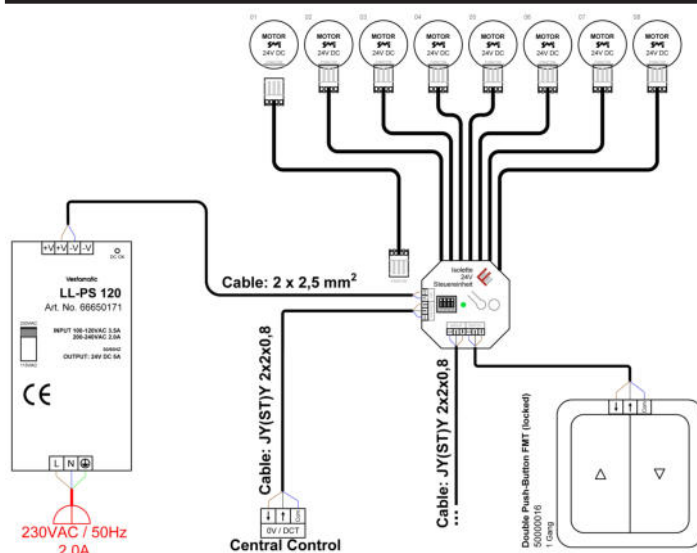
01 02 03 04 05 06 07 08

MOTOR 24V DC
MOTOR 24V DC
MOTOR 24V DC
MOTOR 24V DC
MOTOR 24V DC
MOTOR 24V DC
MOTOR 24V DC
MOTOR 24V DC

+V +V -V -V
DC OK

Vestamatic
LL-PS 120
Art. No. 66650171

INPUT 100-120VAC 3.5A
200-240VAC 2.0A

OUTPUT: 24V DC 5A

CE

L N

230VAC / 50Hz
2.0A

Cable: 2 x 2,5 mm$^2$

Isolette
24V
Steuereinheit

Cable: JY(ST)Y 2x2x0,8

0V / DCT
Central Control

Cable: JY(ST)Y 2x2x0,8

Double Push-Button FMT (locked)
50000016
1 Gang